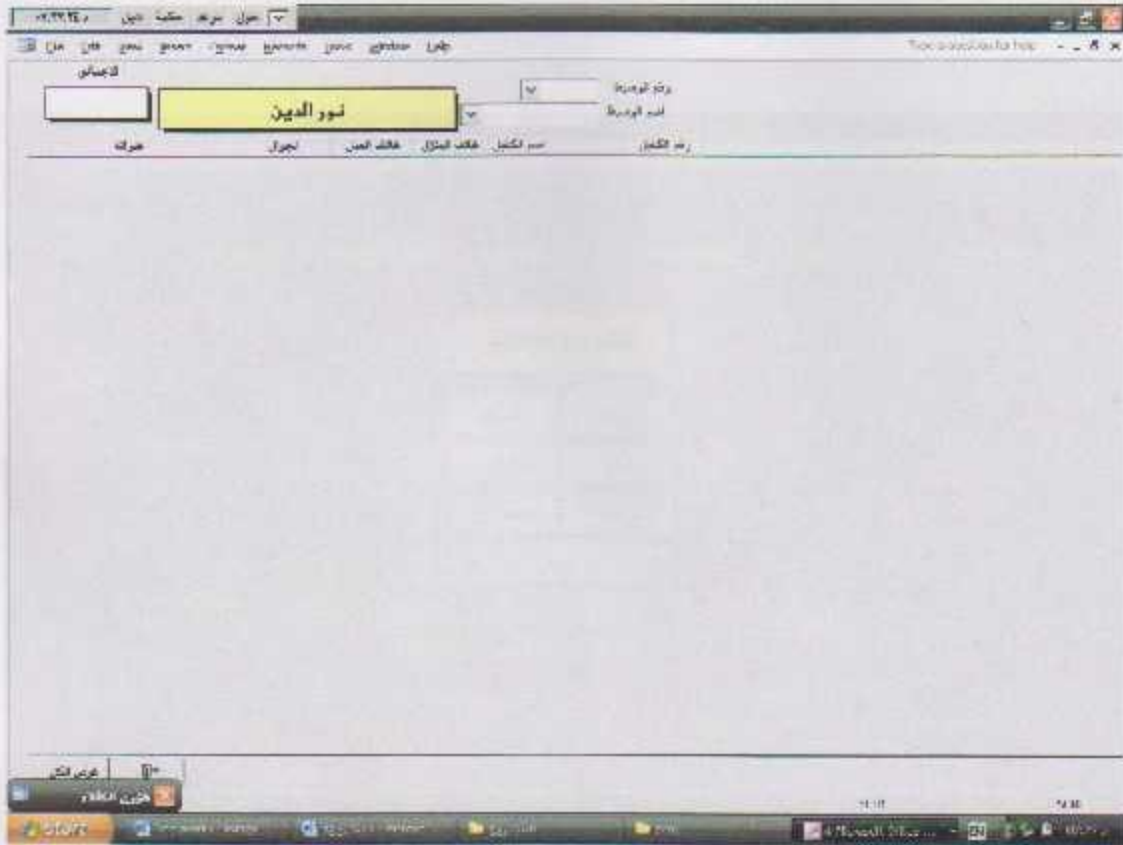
جوال مرتفع مكتبة دين

File Edit View Insert Format Records Tools Window Help

Type a question for help

الاجمالي

نور الدين

رقم الوحدة
اسم الوحدة

رقم الكفيل
اسم الكفيل
هاتف المنزل
هاتف العمل
الجوال
ملاحظة

عرض الكل

خروج النظام

start